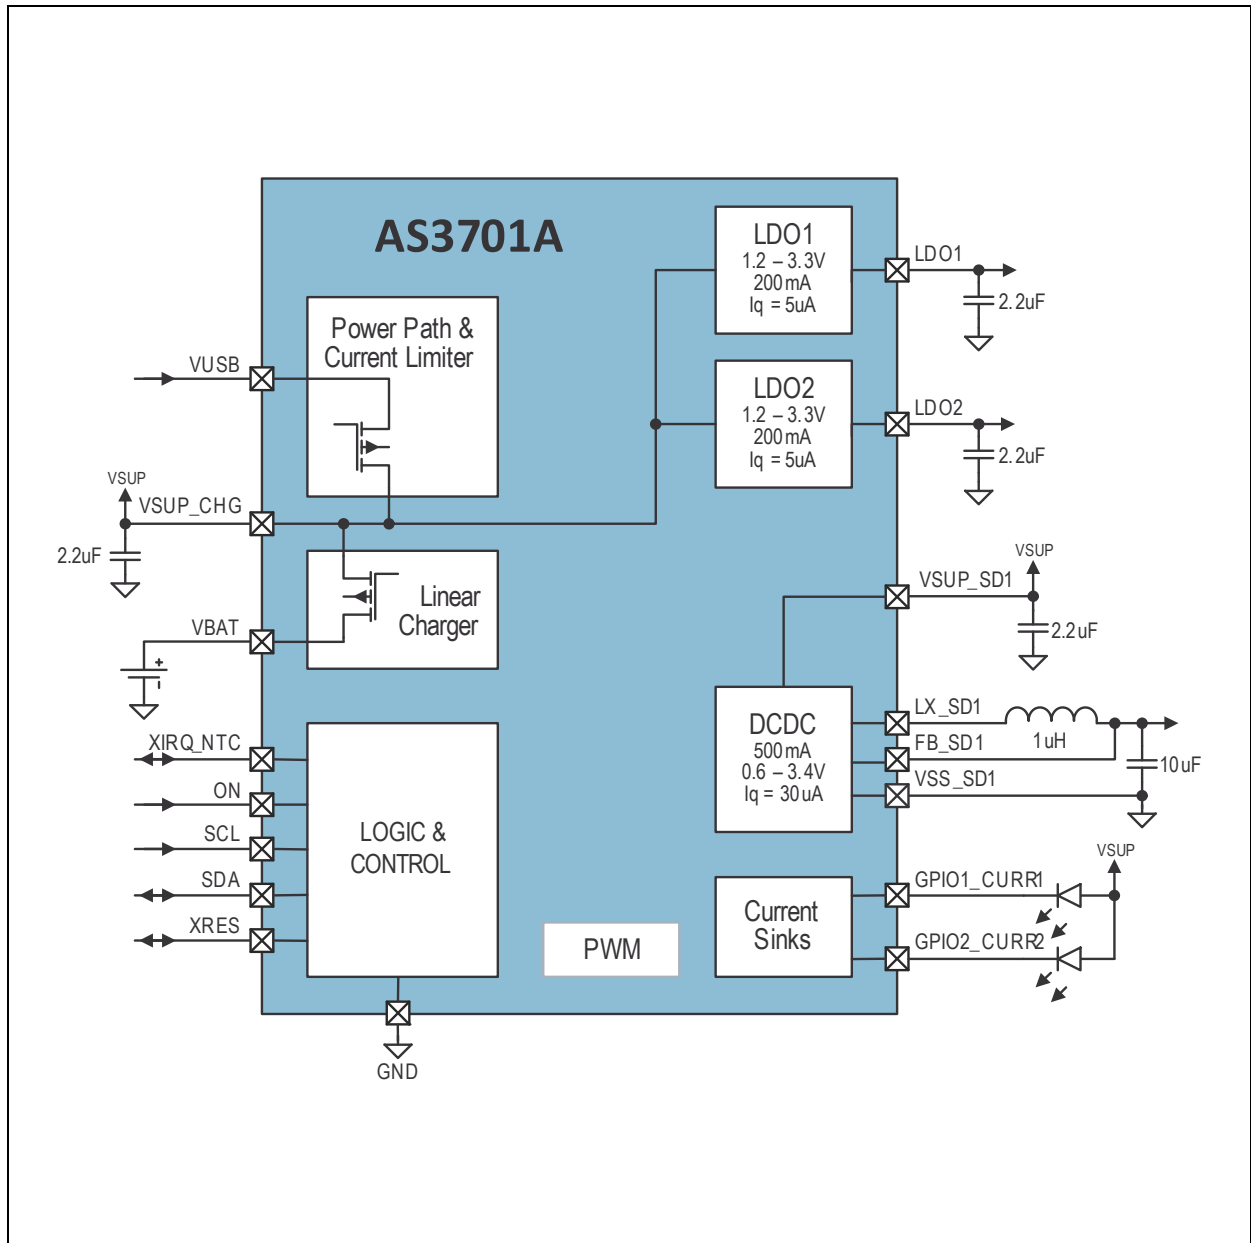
AS3701A

LDO1
1.2 – 3.3V
200 mA
Iq = 5uA

LDO1

2.2uF

Power Path &
Current Limiter

VUSB

LDO2
1.2 – 3.3V
200 mA
Iq = 5uA

LDO2

2.2uF

VSUP

VSUP_CHG

2.2uF

VSUP

VSUP_SD1

Linear
Charger

VBAT

+

2.2uF

DCDC
500 mA
0.6 – 3.4V
Iq = 30 uA

LX_SD1

1 uH

FB_SD1

10 uF

VSS_SD1

XIRQ_NTC

ON

SCL

SDA

XRES

LOGIC &
CONTROL

VSUP

Current
Sinks

GPIO1_CURR1

GPIO2_CURR2

PWM

GND